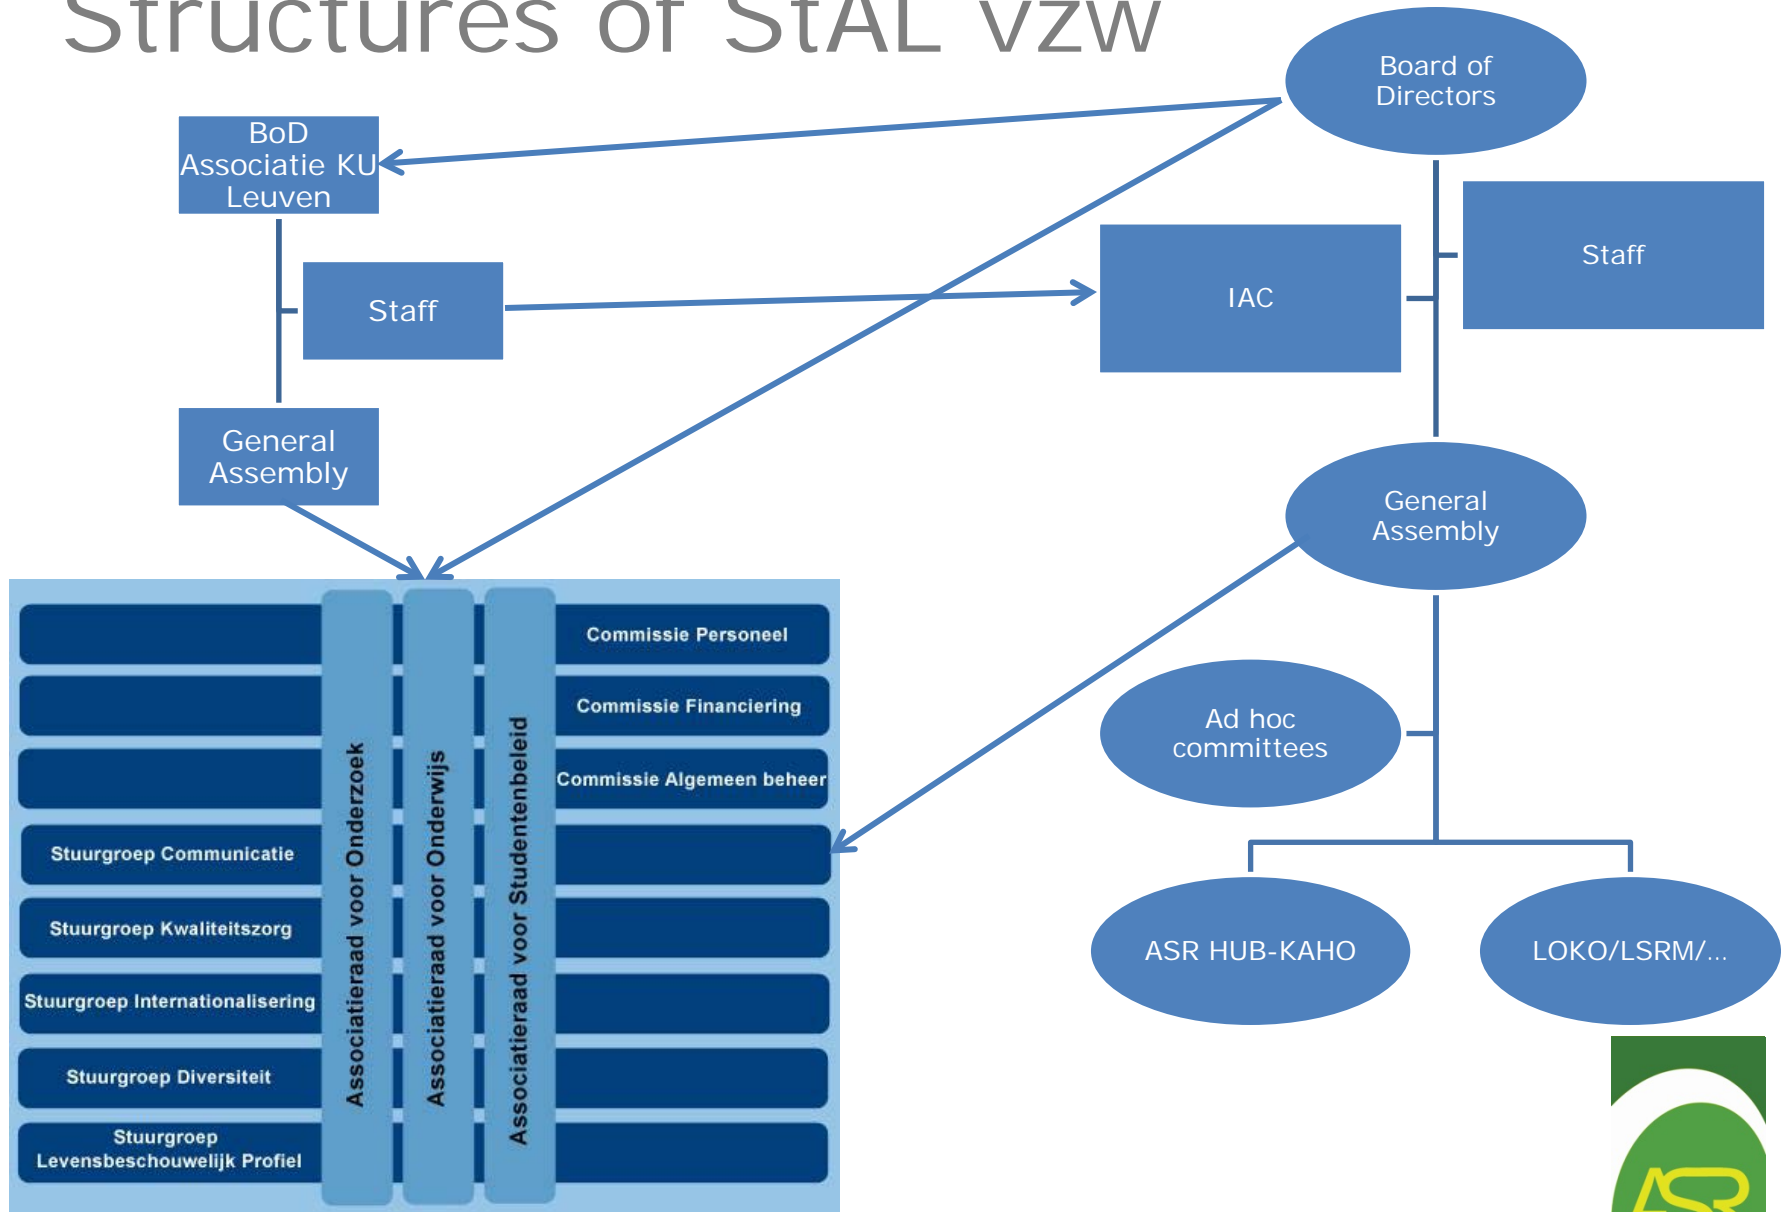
Structures of StAL vzw

Board of Directors

BoD Associatie KU Leuven

Staff

IAC

Staff

General Assembly

General Assembly

Commissie Personeel

Commissie Financiering

Commissie Algemeen beheer

Stuurgroep Communicatie

Stuurgroep Kwaliteitszorg

Stuurgroep Internationalisering

Stuurgroep Diversiteit

Stuurgroep Levensbeschouwelijk Profiel

Associatieraad voor Onderzoek

Associatieraad voor Onderwijs

Associatieraad voor Studentenbeleid

Ad hoc committees

ASR HUB-KAHO

LOKO/LSRM/...

ASR